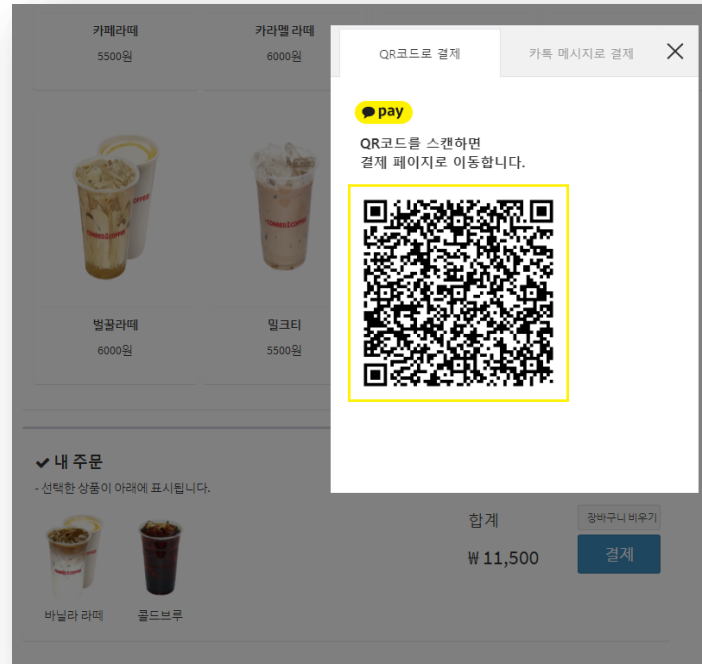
카페라떼
5500원

카라멜 라떼
6000원

벌꿀라떼
6000원

밀크티
5500원

QR코드로 결제

카톡 메시지로 결제

pay

QR코드를 스캔하면
결제 페이지로 이동합니다.

✔ 내 주문

- 선택한 상품이 아래에 표시됩니다.

바닐라 라떼

콜드브루

합계

₩ 11,500

장바구니 비우기

결제